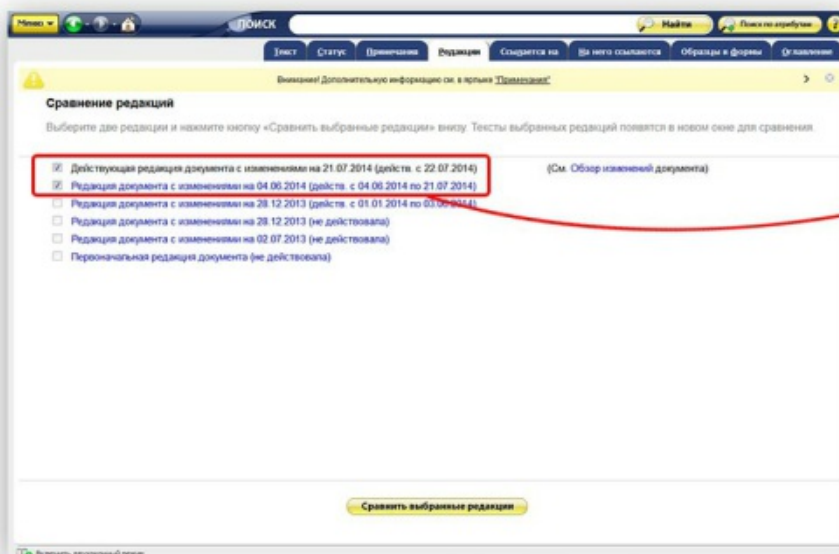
Меню ПОИСК Найти Поиск по атрибутам

Текст Статус Примечания Редакции Ссылается на На него ссылаются Образцы и формы Оглавление

Внимание! Дополнительную информацию см. в ярлыке "Примечания"

Сравнение редакций

Выберите две редакции и нажмите кнопку «Сравнить выбранные редакции» внизу. Тексты выбранных редакций появятся в новом окне для сравнения.

Действующая редакция документа с изменениями на 21.07.2014 (действ. с 22.07.2014) (См. Обзор изменений документа)
Редакция документа с изменениями на 04.06.2014 (действ. с 04.06.2014 по 21.07.2014)
Редакция документа с изменениями на 28.12.2013 (действ. с 01.01.2014 по 03.06.2014)
Редакция документа с изменениями на 28.12.2013 (не действовала)
Редакция документа с изменениями на 02.07.2013 (не действовала)
Первоначальная редакция документа (не действовала)

Сравнить выбранные редакции

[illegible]